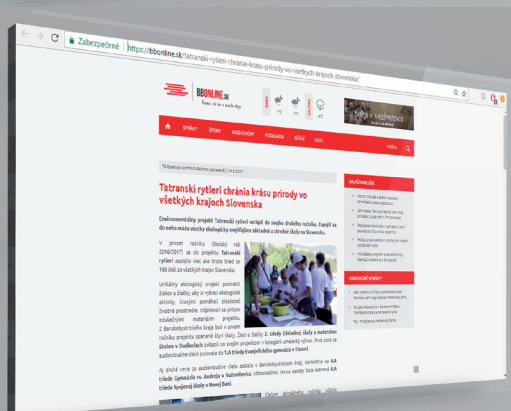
Zabezpečené | https://bbonline.sk/tatranski-rytieri-chrania-krasu-prirody-vo-vsetkych-krajoch-slovenska/

BBONLINE.SK

SPRÁVY ŠPORT ROZHOVORY PODUJATIA SÚŤAŽ KLUĆ

Tatranski rytieri chránia krásu prírody vo všetkých krajoch Slovenska

Environmentálny projekt Tatranskí rytieri vstúpil do svojho druhého ročníka. Zapojiť sa do neho môžu všetky ekologicky zmýšľajúce základné a stredné školy na Slovensku.

V prvom ročníku (školský rok 2016/2017) sa do projektu Tatranskí rytieri zapojilo viac ako tristo tried zo 198 škôl zo všetkých krajov Slovenska.

NAJČÍTANEJŠIE

DOMÁCE SPRÁVY